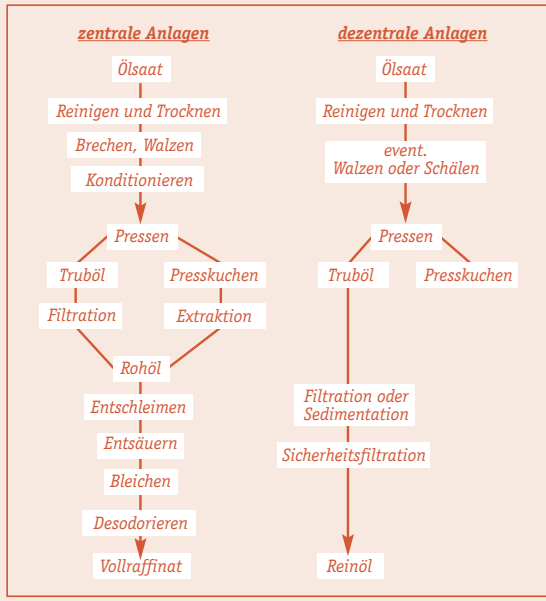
zentrale Anlagen

Ölsaat

Reinigen und Trocknen

Brechen, Walzen

Konditionieren

Pressen

Truböl

Presskuchen

Filtration

Extraktion

Rohöl

Entschleimen

Entsäuern

Bleichen

Desodorieren

Vollraffinat

dezentrale Anlagen

Ölsaat

Reinigen und Trocknen

event. Walzen oder Schälen

Pressen

Truböl

Presskuchen

Filtration oder Sedimentation

Sicherheitsfiltration

Reinöl